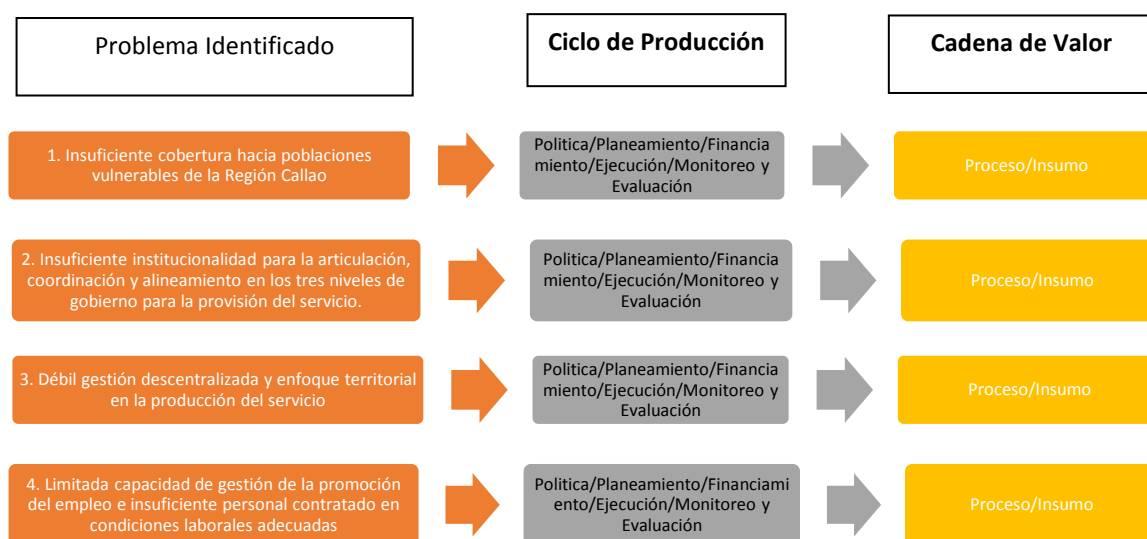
Problema Identificado

Ciclo de Producción

Cadena de Valor

1. Insuficiente cobertura hacia poblaciones vulnerables de la Región Callao

Politica/Planeamiento/Financiamiento/Ejecución/Monitoreo y Evaluación

Proceso/Insumo

2. Insuficiente institucionalidad para la articulación, coordinación y alineamiento en los tres niveles de gobierno para la provisión del servicio.

Politica/Planeamiento/Financiamiento/Ejecución/Monitoreo y Evaluación

Proceso/Insumo

3. Débil gestión descentralizada y enfoque territorial en la producción del servicio

Politica/Planeamiento/Financiamiento/Ejecución/Monitoreo y Evaluación

Proceso/Insumo

4. Limitada capacidad de gestión de la promoción del empleo e insuficiente personal contratado en condiciones laborales adecuadas

Politica/Planeamiento/Financiamiento/Ejecución/Monitoreo y Evaluación

Proceso/Insumo